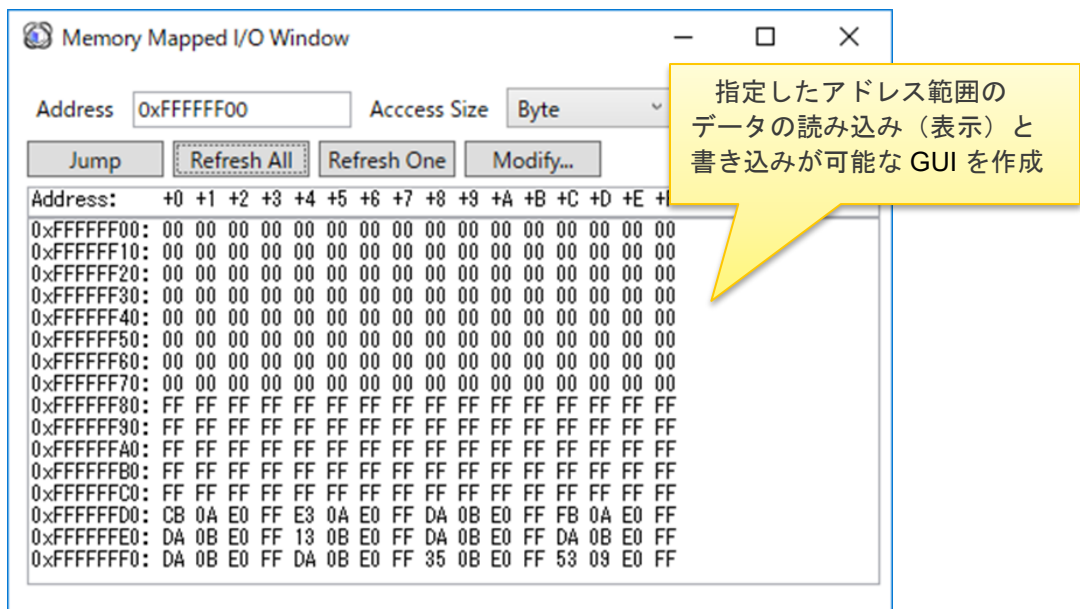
Memory Mapped I/O Window

Address 0xFFFFFF00 Acccess Size Byte

Jump Refresh All Refresh One Modify...

指定したアドレス範囲のデータの読み込み（表示）と書き込みが可能な GUI を作成

| Address: | +0 | +1 | +2 | +3 | +4 | +5 | +6 | +7 | +8 | +9 | +A | +B | +C | +D | +E | +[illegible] |
|---|---|---|---|---|---|---|---|---|---|---|---|---|---|---|---|---|
| 0xFFFFFF00: | 00 | 00 | 00 | 00 | 00 | 00 | 00 | 00 | 00 | 00 | 00 | 00 | 00 | 00 | 00 | 00 |
| 0xFFFFFF10: | 00 | 00 | 00 | 00 | 00 | 00 | 00 | 00 | 00 | 00 | 00 | 00 | 00 | 00 | 00 | 00 |
| 0xFFFFFF20: | 00 | 00 | 00 | 00 | 00 | 00 | 00 | 00 | 00 | 00 | 00 | 00 | 00 | 00 | 00 | 00 |
| 0xFFFFFF30: | 00 | 00 | 00 | 00 | 00 | 00 | 00 | 00 | 00 | 00 | 00 | 00 | 00 | 00 | 00 | 00 |
| 0xFFFFFF40: | 00 | 00 | 00 | 00 | 00 | 00 | 00 | 00 | 00 | 00 | 00 | 00 | 00 | 00 | 00 | 00 |
| 0xFFFFFF50: | 00 | 00 | 00 | 00 | 00 | 00 | 00 | 00 | 00 | 00 | 00 | 00 | 00 | 00 | 00 | 00 |
| 0xFFFFFF60: | 00 | 00 | 00 | 00 | 00 | 00 | 00 | 00 | 00 | 00 | 00 | 00 | 00 | 00 | 00 | 00 |
| 0xFFFFFF70: | 00 | 00 | 00 | 00 | 00 | 00 | 00 | 00 | 00 | 00 | 00 | 00 | 00 | 00 | 00 | 00 |
| 0xFFFFFF80: | FF | FF | FF | FF | FF | FF | FF | FF | FF | FF | FF | FF | FF | FF | FF | FF |
| 0xFFFFFF90: | FF | FF | FF | FF | FF | FF | FF | FF | FF | FF | FF | FF | FF | FF | FF | FF |
| 0xFFFFFFA0: | FF | FF | FF | FF | FF | FF | FF | FF | FF | FF | FF | FF | FF | FF | FF | FF |
| 0xFFFFFFB0: | FF | FF | FF | FF | FF | FF | FF | FF | FF | FF | FF | FF | FF | FF | FF | FF |
| 0xFFFFFFC0: | FF | FF | FF | FF | FF | FF | FF | FF | FF | FF | FF | FF | FF | FF | FF | FF |
| 0xFFFFFFD0: | CB | 0A | E0 | FF | E3 | 0A | E0 | FF | DA | 0B | E0 | FF | FB | 0A | E0 | FF |
| 0xFFFFFFE0: | DA | 0B | E0 | FF | 13 | 0B | E0 | FF | DA | 0B | E0 | FF | DA | 0B | E0 | FF |
| 0xFFFFFFF0: | DA | 0B | E0 | FF | DA | 0B | E0 | FF | 35 | 0B | E0 | FF | 53 | 09 | E0 | FF |